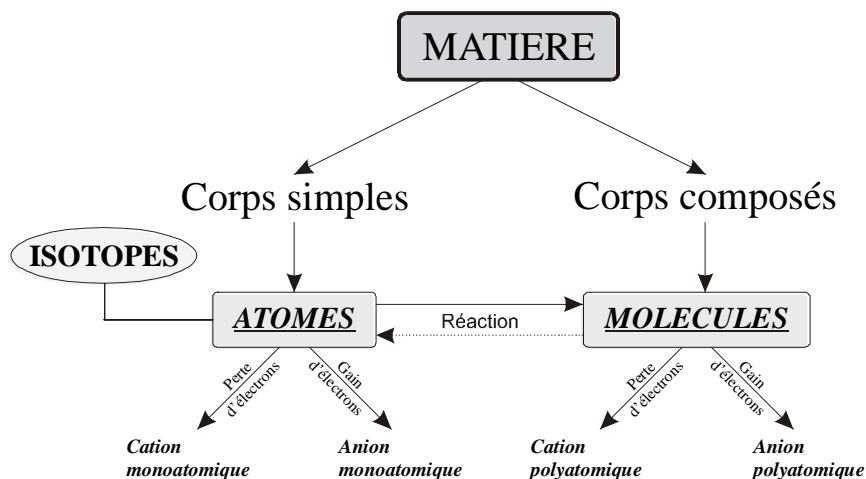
MATIERE

Corps simples

Corps composés

ISOTOPES

ATOMES

Réaction

MOLECULES

Perte d'électrons

Gain d'électrons

Perte d'électrons

Gain d'électrons

Cation monoatomique

Anion monoatomique

Cation polyatomique

Anion polyatomique